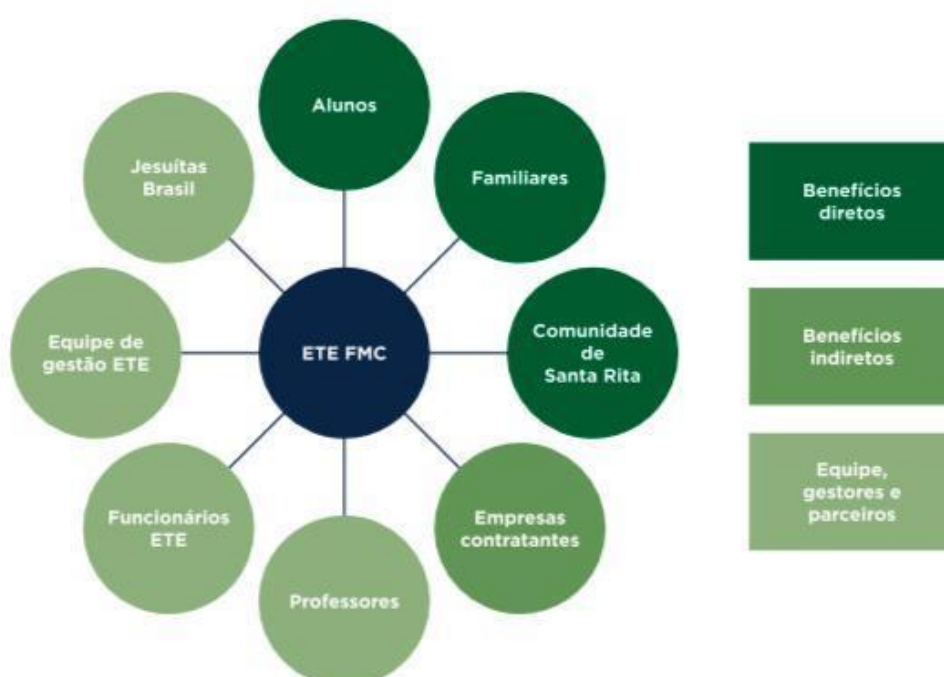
Alunos

Jesuítas Brasil

Familiares

Equipe de gestão ETE

ETE FMC

Comunidade de Santa Rita

Funcionários ETE

Empresas contratantes

Professores

Benefícios diretos

Benefícios indiretos

Equipe, gestores e parceiros